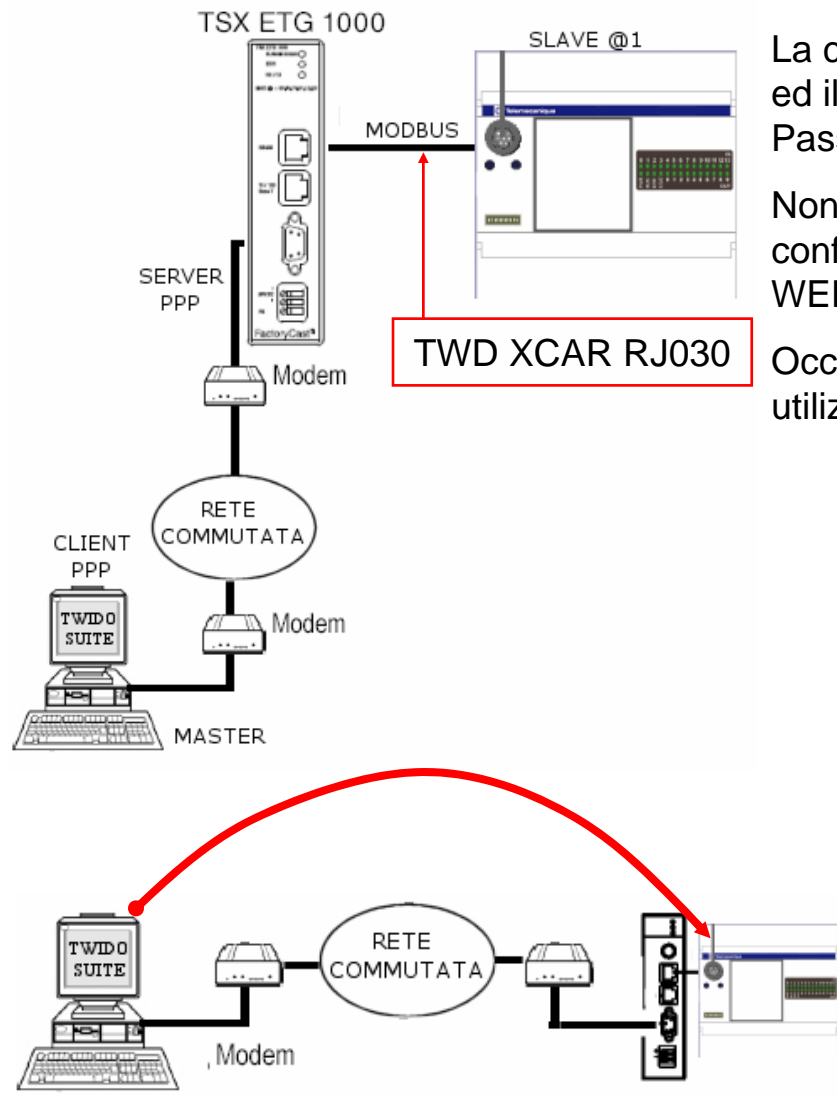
TSX ETG 1000

SLAVE @1

MODBUS

SERVER PPP

FactoryCast

TWD XCAR RJ030

Modem

RETE COMMUTATA

CLIENT PPP

TWIDO SUITE

Modem

MASTER

La c
ed il
Pas

Non
conf
WEI

Occ
utiliz

TWIDO SUITE

RETE COMMUTATA

Modem